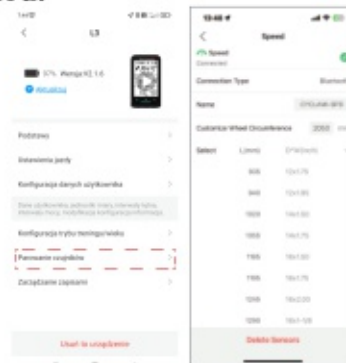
14:17

<

57% Wersja V2.1.6

Aktualizuj

Podstawy

Ustawienia parły

Konfiguracja danych użytkownika

Konfiguracja trybu treningowego

Parowanie urządzeń

Zarządzanie zapisami

Usuń to urządzenie

10:48

<

Speed

Speed

Connected

Connection Type

Name

Customize Wheel Circumference

Select

Delete Sensors